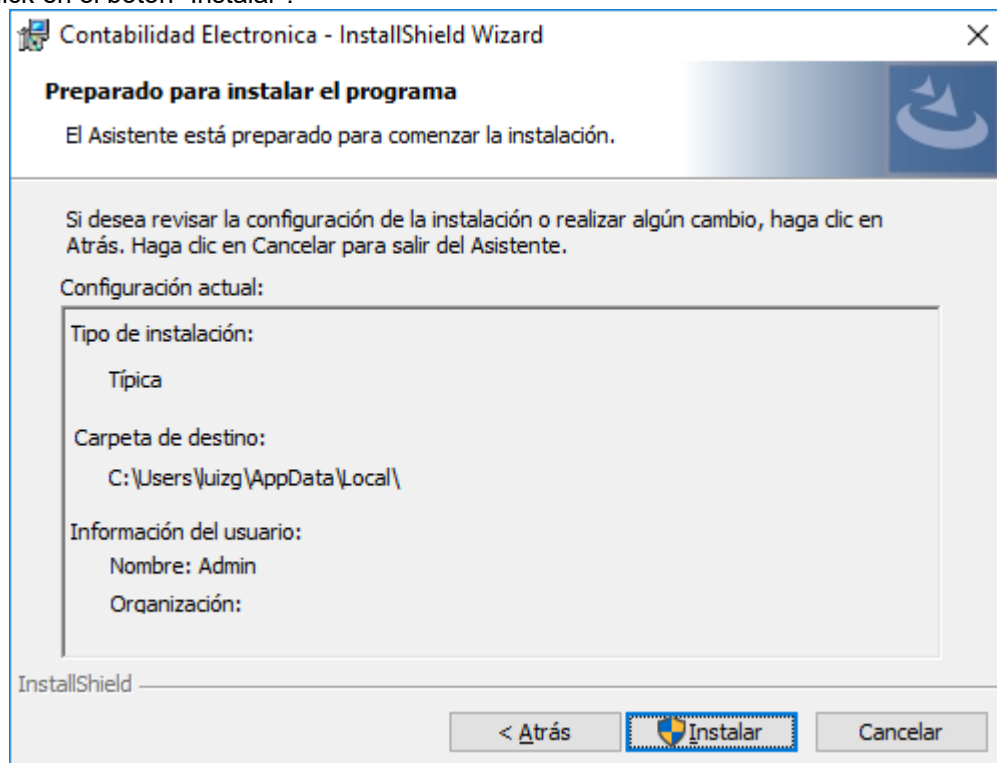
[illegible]ick en el botón "Instalar".

Contabilidad Electronica - InstallShield Wizard

×

Preparado para instalar el programa

El Asistente está preparado para comenzar la instalación.

Si desea revisar la configuración de la instalación o realizar algún cambio, haga clic en Atrás. Haga clic en Cancelar para salir del Asistente.

Configuración actual:

Tipo de instalación:

Típica

Carpeta de destino:

C:\Users\luizg\AppData\Local\

Información del usuario:

Nombre: Admin

Organización:

InstallShield

< Atrás

Instalar

Cancelar